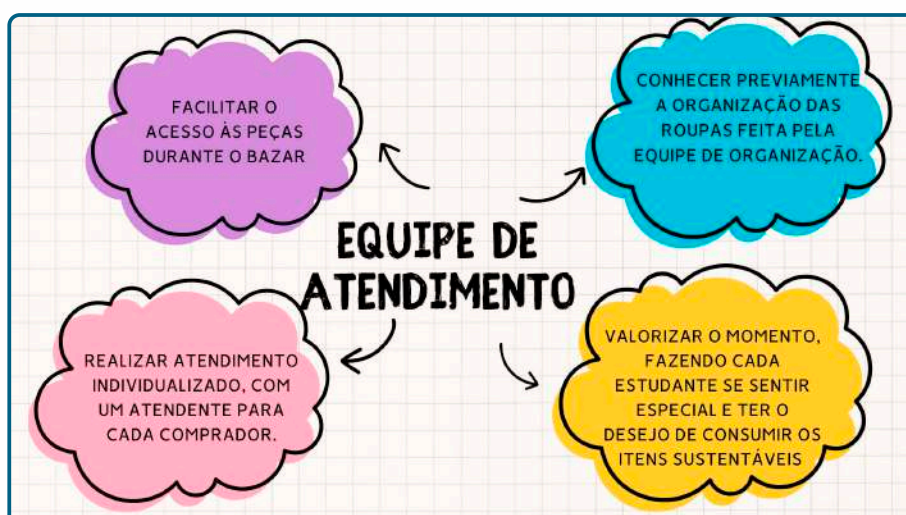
FACILITAR O ACESSO ÀS PEÇAS DURANTE O BAZAR

CONHECER PREVIAMENTE A ORGANIZAÇÃO DAS ROUPAS FEITA PELA EQUIPE DE ORGANIZAÇÃO.

EQUIPE DE ATENDIMENTO

REALIZAR ATENDIMENTO INDIVIDUALIZADO, COM UM ATENDENTE PARA CADA COMPRADOR.

VALORIZAR O MOMENTO, FAZENDO CADA ESTUDANTE SE SENTIR ESPECIAL E TER O DESEJO DE CONSUMIR OS ITENS SUSTENTÁVEIS